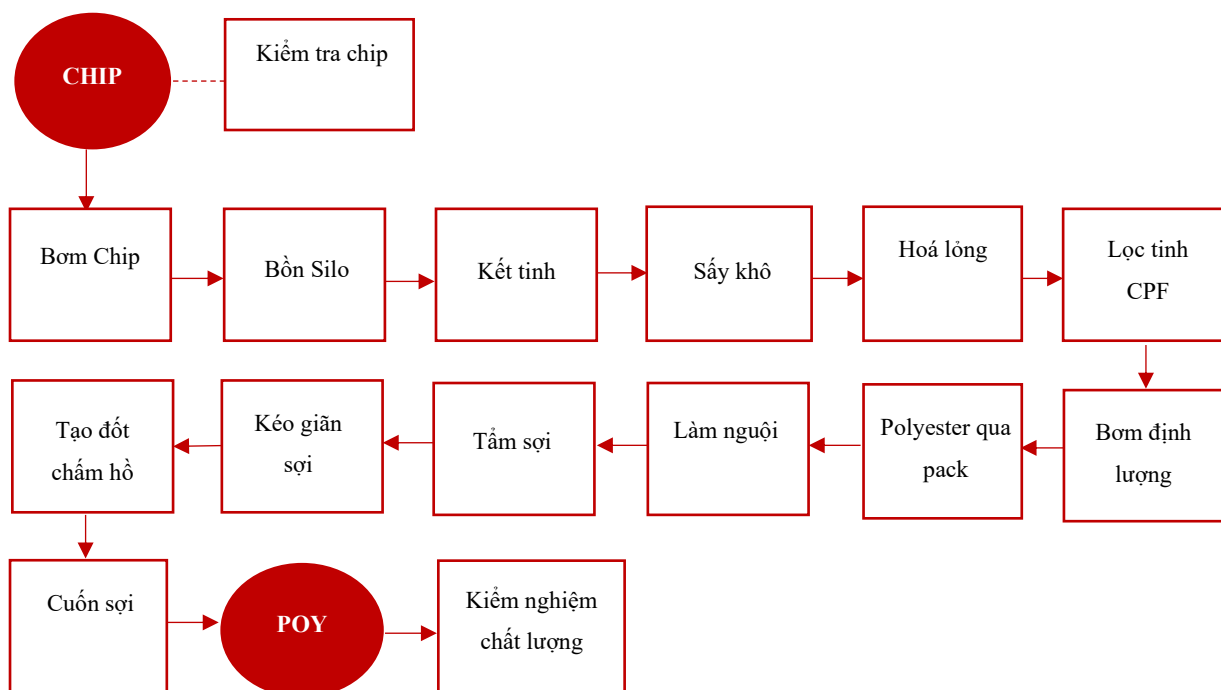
CHIP

Kiểm tra chip

Bơm Chip

Bồn Silo

Kết tinh

Sấy khô

Hoá lỏng

Lọc tinh CPF

Bơm định lượng

Polyester qua pack

Làm nguội

Tẩm sợi

Kéo giãn sợi

Tạo đốt chấm hồ

Cuốn sợi

POY

Kiểm nghiệm chất lượng